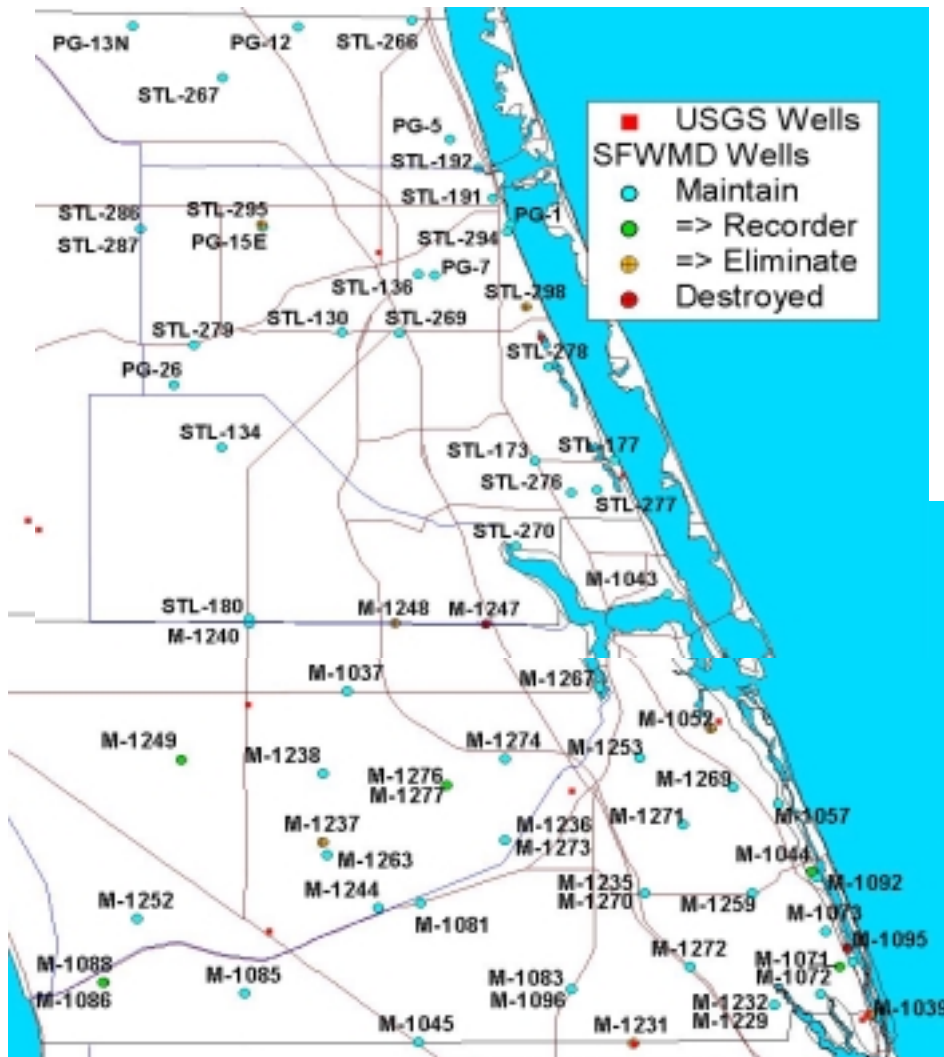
USGS Wells
SFWMD Wells
Maintain
=> Recorder
=> Eliminate
Destroyed

PG-13N
PG-12
STL-266
STL-267
PG-5
STL-192
STL-191
PG-1
STL-286
STL-287
STL-295
PG-15E
STL-294
PG-7
STL-136
STL-298
STL-279
STL-130
STL-269
STL-278
PG-26
STL-134
STL-173
STL-177
STL-276
STL-277
STL-270
M-1043
STL-180
M-1240
M-1248
M-1247
M-1037
M-1267
M-1052
M-1249
M-1238
M-1274
M-1253
M-1276
M-1277
M-1269
M-1057
M-1237
M-1263
M-1236
M-1273
M-1271
M-1044
M-1092
M-1252
M-1244
M-1081
M-1235
M-1270
M-1259
M-1073
M-1095
M-1088
M-1086
M-1085
M-1272
M-1071
M-1072
M-1083
M-1096
M-1232
M-1229
M-1039
M-1045
M-1231